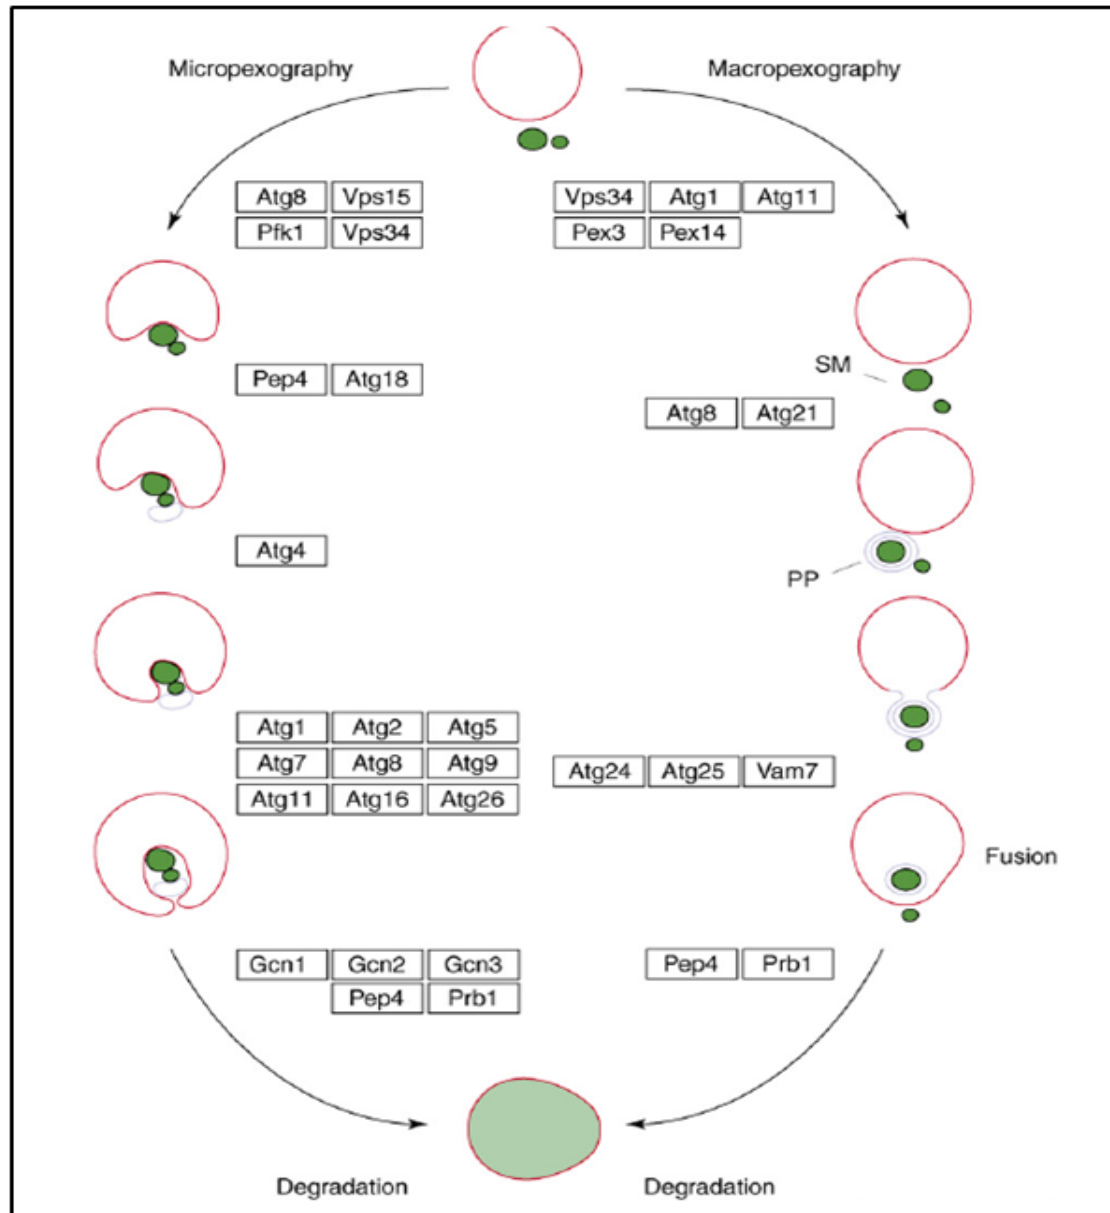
Micropexography

Macropexography

Atg8 Vps15
Pfk1 Vps34

Vps34 Atg1 Atg11
Pex3 Pex14

SM

Pep4 Atg18

Atg8 Atg21

Atg4

PP

Atg1 Atg2 Atg5
Atg7 Atg8 Atg9
Atg11 Atg16 Atg26

Atg24 Atg25 Vam7

Fusion

Gcn1 Gcn2 Gcn3
Pep4 Prb1

Pep4 Prb1

Degradation

Degradation